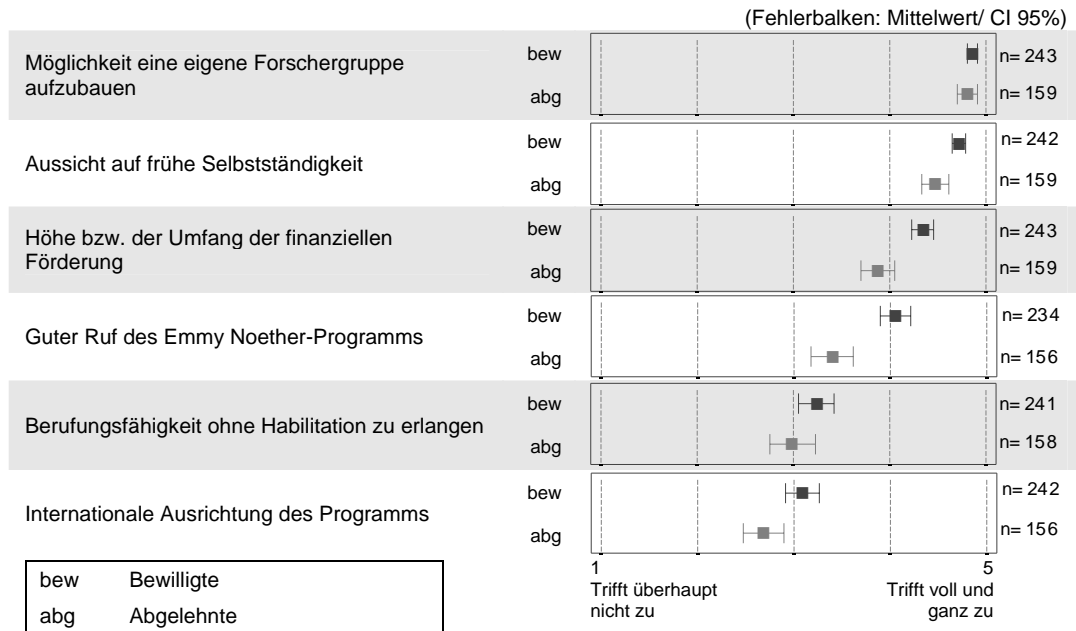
(Fehlerbalken: Mittelwert/ CI 95%)

Möglichkeit eine eigene Forschergruppe aufzubauen
bew n= 243
abg n= 159

Aussicht auf frühe Selbstständigkeit
bew n= 242
abg n= 159

Höhe bzw. der Umfang der finanziellen Förderung
bew n= 243
abg n= 159

Guter Ruf des Emmy Noether-Programms
bew n= 234
abg n= 156

Berufungsfähigkeit ohne Habilitation zu erlangen
bew n= 241
abg n= 158

Internationale Ausrichtung des Programms
bew n= 242
abg n= 156

1
Trifft überhaupt nicht zu

5
Trifft voll und ganz zu

| bew | Bewilligte |
|---|---|
| abg | Abgelehnte |